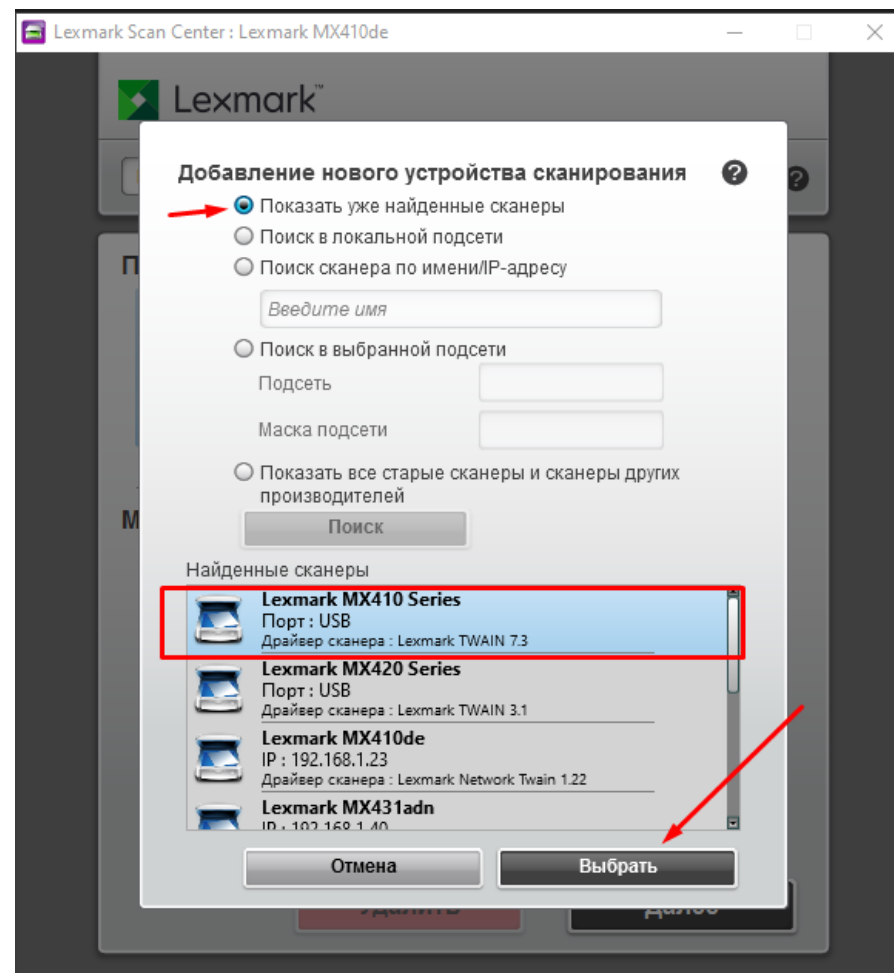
Lexmark Scan Center : Lexmark MX410de

Lexmark

Добавление нового устройства сканирования

Показать уже найденные сканеры

Поиск в локальной подсети

Поиск сканера по имени/IP-адресу

Введите имя

Поиск в выбранной подсети

Подсеть

Маска подсети

Показать все старые сканеры и сканеры других производителей

Поиск

Найденные сканеры

Lexmark MX410 Series
Порт : USB
Драйвер сканера : Lexmark TWAIN 7.3

Lexmark MX420 Series
Порт : USB
Драйвер сканера : Lexmark TWAIN 3.1

Lexmark MX410de
IP : 192.168.1.23
Драйвер сканера : Lexmark Network Twain 1.22

Lexmark MX431adn
IP : 192.168.1.40

Отмена

Выбрать